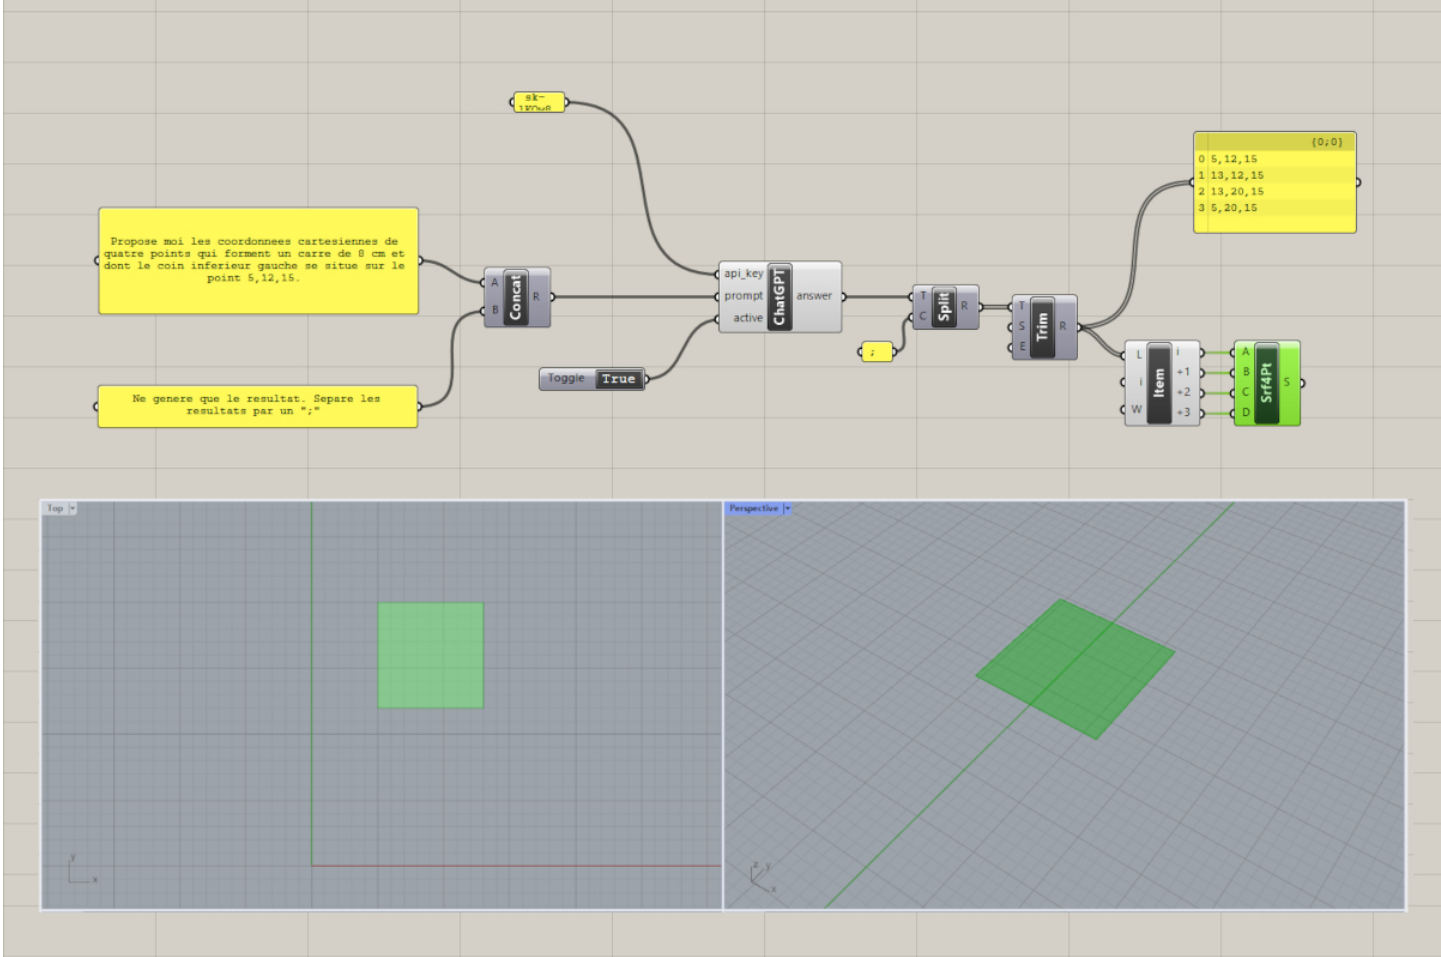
sk-
1KOw8

Propose moi les coordonnees cartesiennes de quatre points qui forment un carre de 8 cm et dont le coin inferieur gauche se situe sur le point 5,12,15.

Ne genere que le resultat. Separe les resultats par un ";"

A
B
Concat
R

api_key
prompt
active
ChatGPT
answer

Toggle True

T
C
Split
R

;

T
S
E
Trim
R

{0;0}
0 5,12,15
1 13,12,15
2 13,20,15
3 5,20,15

L
i
W
Item
i
+1
+2
+3

A
B
C
D
Srf4Pt
S

Top

Perspective

y
x

z
y
x